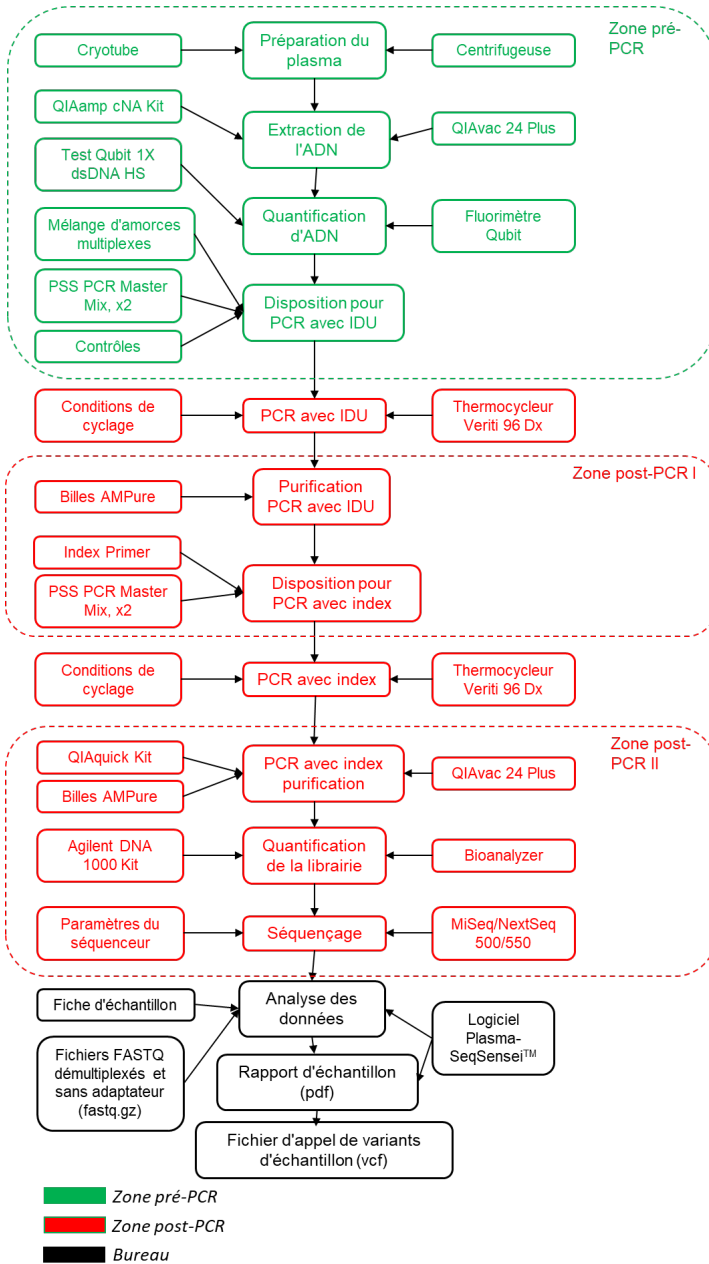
Zone pré-PCR

Cryotube

Préparation du plasma

Centrifugeuse

QIAamp cNA Kit

Extraction de l'ADN

QIAvac 24 Plus

Test Qubit 1X dsDNA HS

Quantification d'ADN

Fluorimètre Qubit

Mélange d'amorces multiplexes

PSS PCR Master Mix, x2

Disposition pour PCR avec IDU

Contrôles

Conditions de cyclage

PCR avec IDU

Thermocycleur Veriti 96 Dx

Zone post-PCR I

Billes AMPure

Purification PCR avec IDU

Index Primer

PSS PCR Master Mix, x2

Disposition pour PCR avec index

Conditions de cyclage

PCR avec index

Thermocycleur Veriti 96 Dx

Zone post-PCR II

QIAquick Kit

Billes AMPure

PCR avec index purification

QIAvac 24 Plus

Agilent DNA 1000 Kit

Quantification de la librairie

Bioanalyzer

Paramètres du séquenceur

Séquençage

MiSeq/NextSeq 500/550

Fiche d'échantillon

Analyse des données

Logiciel Plasma-SeqSensei™

Fichiers FASTQ démultiplexés et sans adaptateur (fastq.gz)

Rapport d'échantillon (pdf)

Fichier d'appel de variants d'échantillon (vcf)

Zone pré-PCR

Zone post-PCR

Bureau